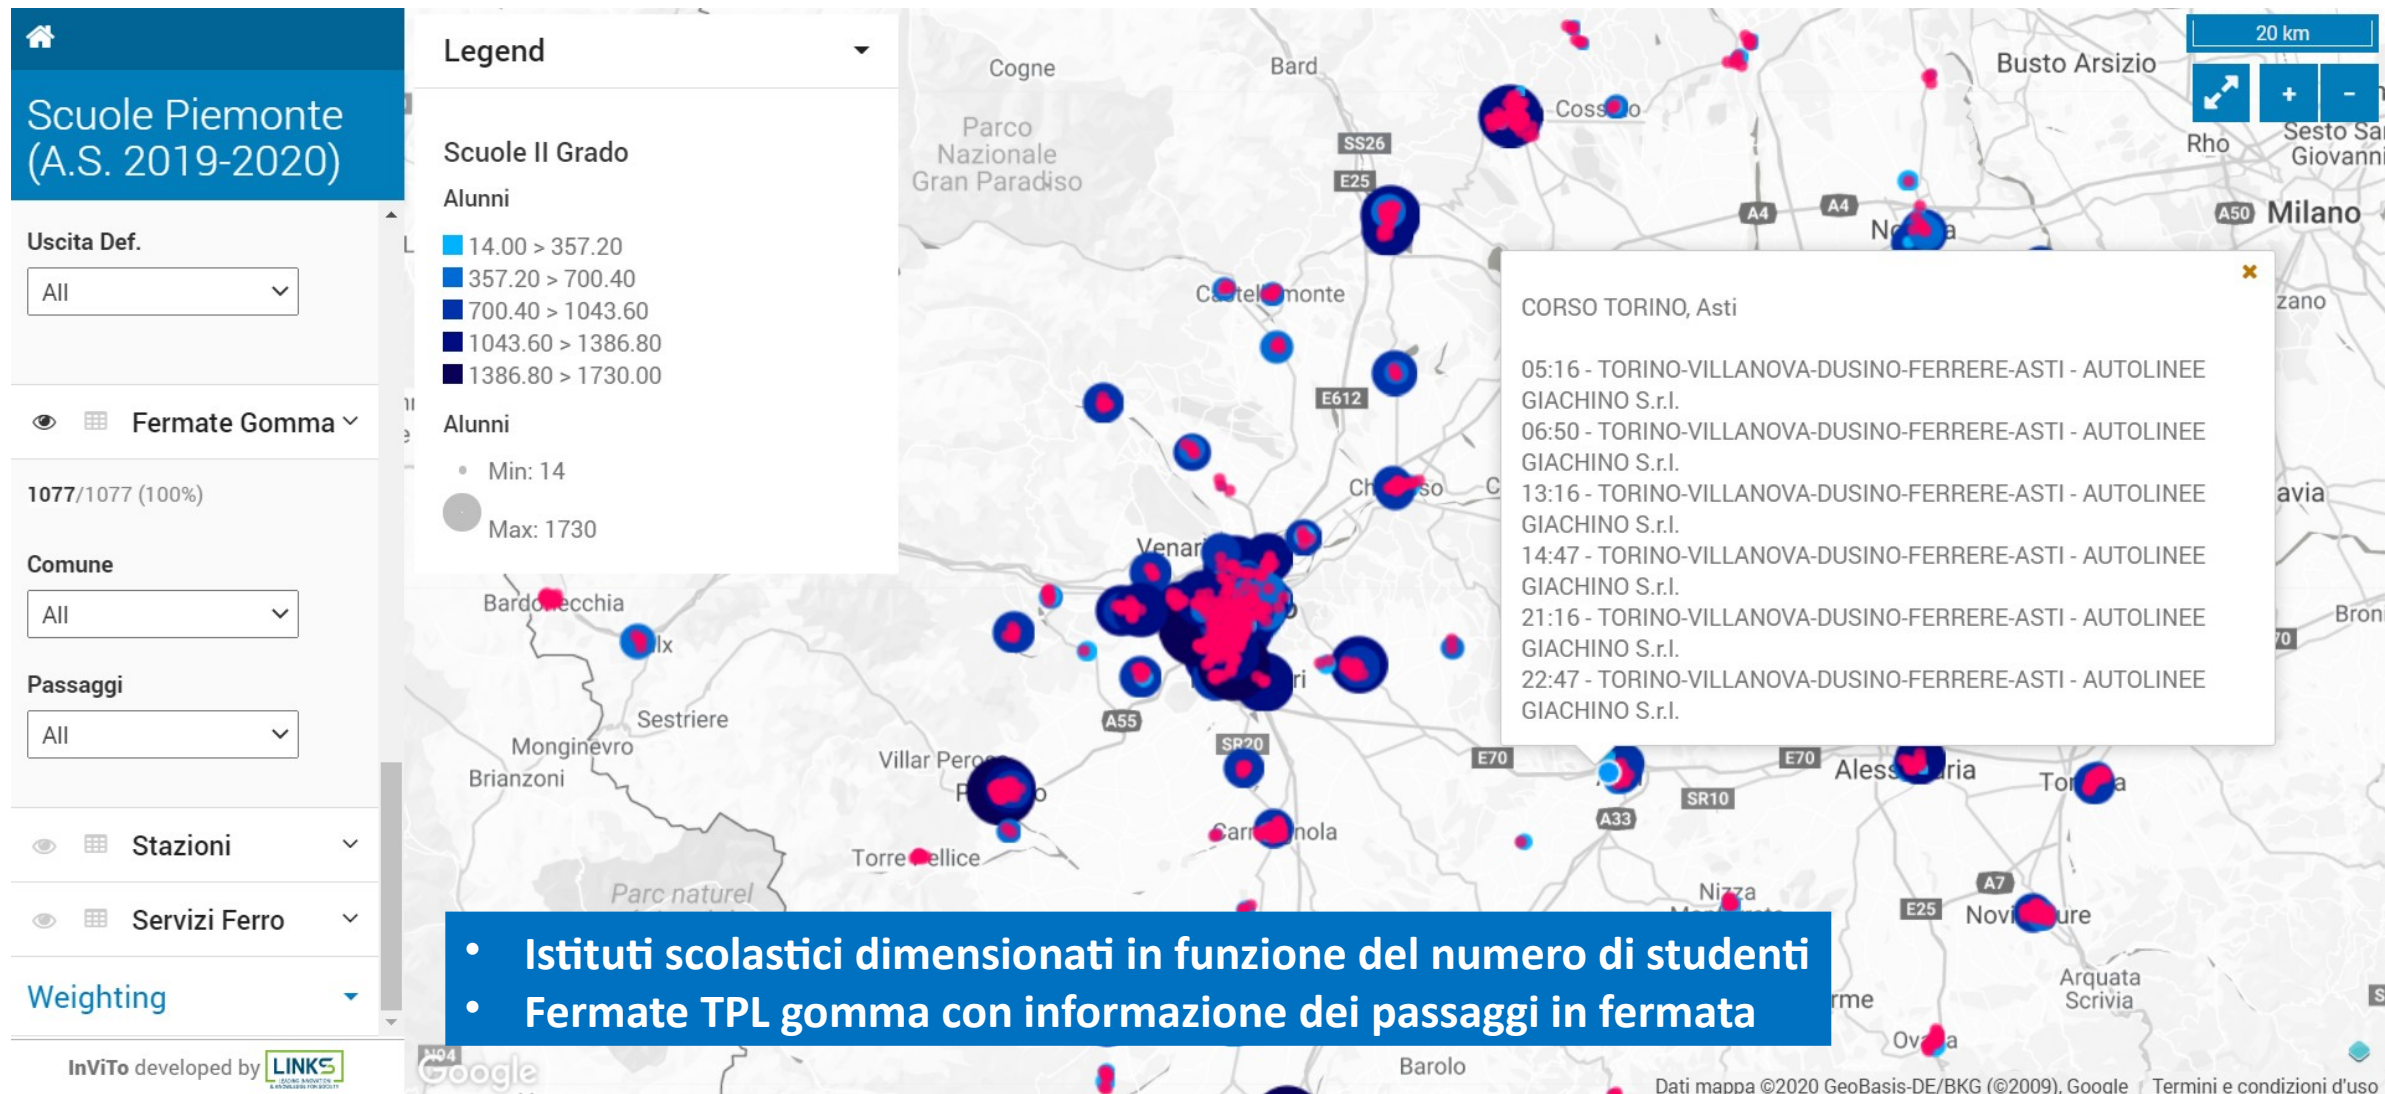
Scuole Piemonte (A.S. 2019-2020)

Uscita Def.

All

Fermate Gomma

1077/1077 (100%)

Comune

All

Passaggi

All

Stazioni

Servizi Ferro

Weighting

InViTo developed by LINKS

Legend

Scuole II Grado

Alunni

14.00 > 357.20
357.20 > 700.40
700.40 > 1043.60
1043.60 > 1386.80
1386.80 > 1730.00

Alunni

Min: 14

Max: 1730

CORSO TORINO, Asti

05:16 - TORINO-VILLANOVA-DUSINO-FERRERE-ASTI - AUTOLINEE GIACHINO S.r.l.
06:50 - TORINO-VILLANOVA-DUSINO-FERRERE-ASTI - AUTOLINEE GIACHINO S.r.l.
13:16 - TORINO-VILLANOVA-DUSINO-FERRERE-ASTI - AUTOLINEE GIACHINO S.r.l.
14:47 - TORINO-VILLANOVA-DUSINO-FERRERE-ASTI - AUTOLINEE GIACHINO S.r.l.
21:16 - TORINO-VILLANOVA-DUSINO-FERRERE-ASTI - AUTOLINEE GIACHINO S.r.l.
22:47 - TORINO-VILLANOVA-DUSINO-FERRERE-ASTI - AUTOLINEE GIACHINO S.r.l.

20 km

Cogne Bard Parco Nazionale Gran Paradiso Busto Arsizio Rho Milano Castellamonte Bardonecchia Sestriere Monginevro Brianzoni Villar Perosa Torre Pellice Parc naturel Barolo Alessandria Novi Ligure Arquata Scrivia Nizza Ovada

SS26 E25 A4 A50 E612 A55 SR20 E70 SR10 A33 A7 E25

• Istituti scolastici dimensionati in funzione del numero di studenti
• Fermate TPL gomma con informazione dei passaggi in fermata

Google

Dati mappa ©2020 GeoBasis-DE/BKG (©2009), Google Termini e condizioni d'uso